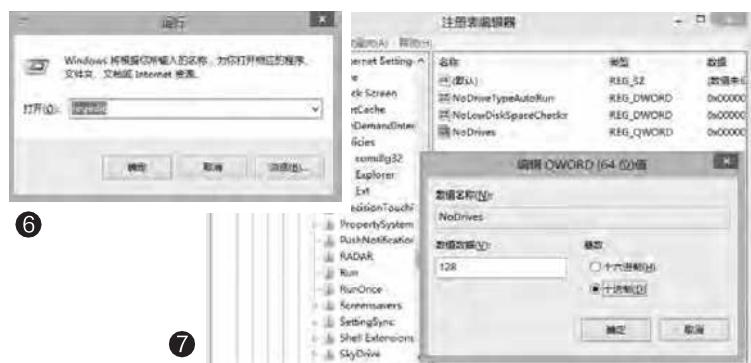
运行

Windows 将根据你所输入的名称，为你打开相应的程序、文件夹、文档或 Internet 资源。

打开(O): regedit

确定 取消 浏览(B)...

❻

注册表编辑器

文件(F) 编辑(E) 查看(V) 收藏夹(A) 帮助(H)

ernet Setting
e
ck Screen
tCache
tDemandInter
icies
comdlg32
Explorer
Ext
ecisionTouchI
PropertySystem
PushNotificatior
RADAR
Run
RunOnce
Screensavers
SettingSync
Shell Extensions
SkyDrive

| 名称 | 类型 | 数据 |
|---|---|---|
| (默认) | REG_SZ | (数值未设 |
| NoDriveTypeAutoRun | REG_DWORD | 0x00000 |
| NoLowDiskSpaceChecks | REG_DWORD | 0x00000 |
| NoDrives | REG_QWORD | 0x00000 |

编辑 QWORD (64 位)值

数值名称(N):
NoDrives

数值数据(V):
128

基数
○ 十六进制(H)
● 十进制(D)

确定 取消

❼